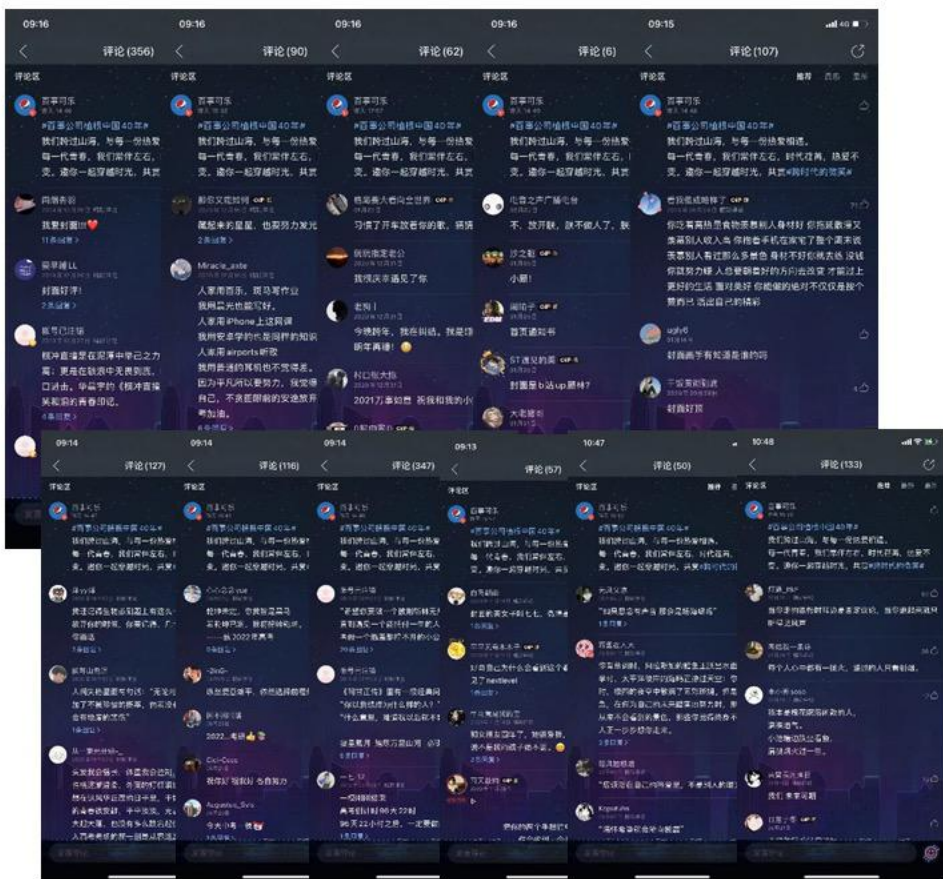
09:16
评论 (356)
评论区
百事可乐
#百事公司植根中国40年#
我们跨过山海，与每一份热爱相遇，每一代青春，我们常伴左右，不变。邀你一起穿越时光，共赏
网易表哥
我要封面！❤️
11条回复
爱草莓LL
封面好评！
2条回复
账号已注销
根冲直播是在现薄中华已之力量；更是在联袂中无畏奔跑。口语中，华益宇的《根冲直播美和我的青春印记。
4条回复

09:16
评论 (90)
评论区
百事可乐
#百事公司植根中国40年#
我们跨过山海，与每一份热爱相遇，每一代青春，我们常伴左右，不变。邀你一起穿越时光，共赏
2条回复
Miracle_axbs
人家用百乐，我马写作业
我用马克也能写好。
人家用iPhone上这网课
我用安卓学的长是同样的知识
人家用airpods听歌
我用普通的耳机也不觉得差。
因为平凡所以要努力
考加油。

09:16
评论 (62)
评论区
百事可乐
#百事公司植根中国40年#
我们跨过山海，与每一份热爱相遇，每一代青春，我们常伴左右，不变。邀你一起穿越时光，共赏
习惯了开车放着你的歌
我很庆幸遇见了你
老狗
今晚跨年，我在码结。我是绑明年再砸！😊
2021万事如意 祝我和我的
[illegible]

09:16
评论 (6)
评论区
百事可乐
#百事公司植根中国40年#
我们跨过山海，与每一份热爱相遇，每一代青春，我们常伴左右，不变。邀你一起穿越时光，共赏
不，放开我，我不做人了。
小鹏！
首页通知书
封面是b站up胆林？

09:15
评论 (107)
评论区
百事可乐
#百事公司植根中国40年#
我们跨过山海，与每一份热爱相遇，每一代青春，我们常伴左右，时代在变，热爱不变。邀你一起穿越时光，共赏#
封面画手有知道是谁的吗
封面好赞

09:14
评论 (127)
09:14
评论 (116)
2022...考研👍
09:14
评论 (347)
2021万事如意
09:13
评论 (57)
10:47
评论 (50)
10:48
评论 (133)
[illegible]